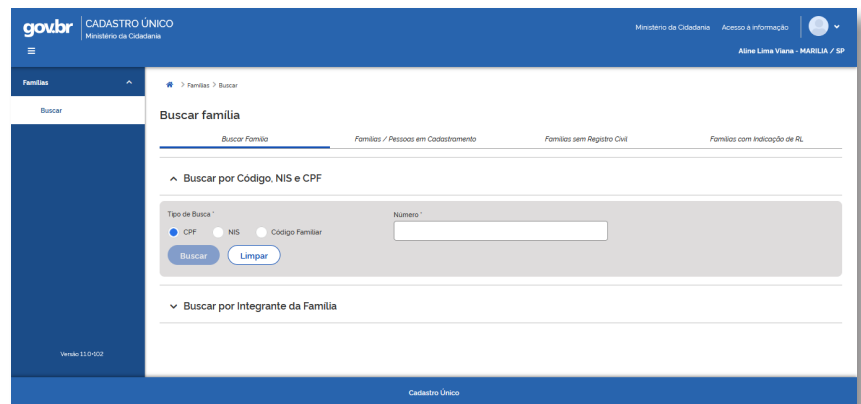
gov.br CADASTRO ÚNICO
Ministério da Cidadania

Ministério da Cidadania Acesso à informação

Aline Lima Viana - MARILIA / SP

Famílias

Buscar

Versão 11.0-102

Famílias > Buscar

Buscar família

Buscar Família | Famílias / Pessoas em Cadastramento | Famílias sem Registro Civil | Famílias com indicação de RL

Buscar por Código, NIS e CPF

Tipo de Busca *

CPF NIS Código Familiar

Número *

Buscar Limpar

Buscar por Integrante da Família

Cadastro Único